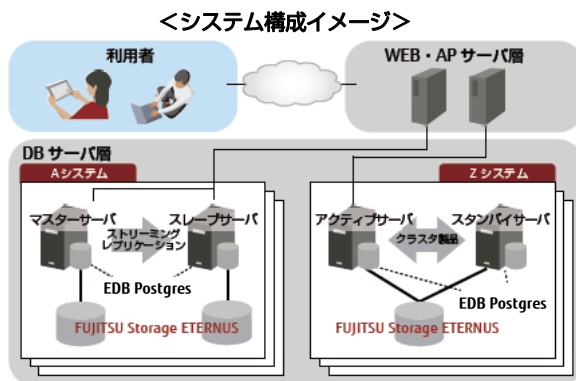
<システム構成イメージ>

利用者

WEB・AP サーバ層

DB サーバ層

A システム

マスターサーバ

ストリーミングレプリケーション

スレーブサーバ

EDB Postgres

FUJITSU Storage ETERNUS

Z システム

アクティブサーバ

クラスタ製品

スタンバイサーバ

EDB Postgres

FUJITSU Storage ETERNUS